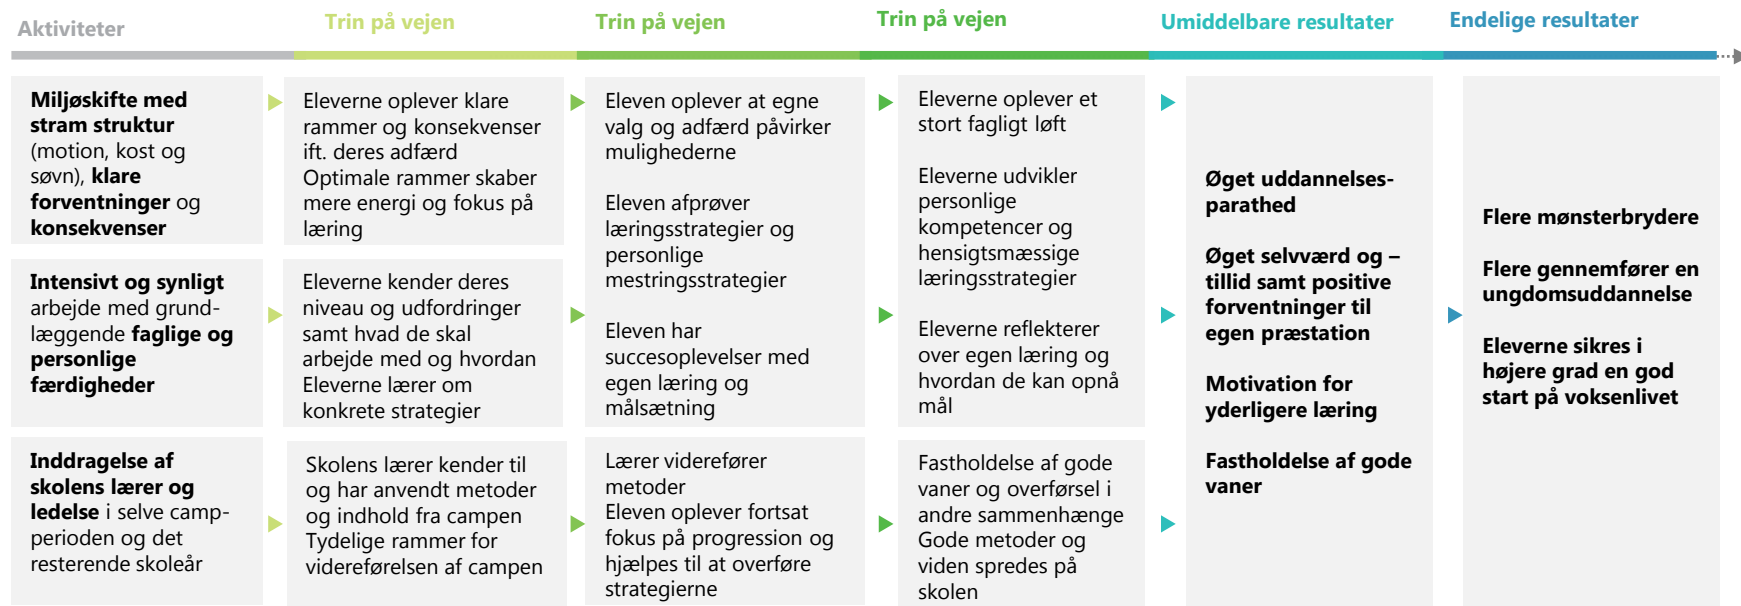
Aktiviteter

Trin på vejen

Trin på vejen

Trin på vejen

Umiddelbare resultater

Endelige resultater

**Miljøskifte med stram struktur** (motion, kost og søvn), **klare forventninger** og **konsekvenser**

Eleverne oplever klare rammer og konsekvenser ift. deres adfærd
Optimale rammer skaber mere energi og fokus på læring

Eleven oplever at egne valg og adfærd påvirker mulighederne

Eleven afprøver læringsstrategier og personlige mestringsstrategier

Eleven har succesoplevelser med egen læring og målsætning

Eleverne oplever et stort fagligt løft

Eleverne udvikler personlige kompetencer og hensigtsmæssige læringsstrategier

Eleverne reflekterer over egen læring og hvordan de kan opnå mål

**Intensivt og synligt** arbejde med grundlæggende **faglige og personlige færdigheder**

Eleverne kender deres niveau og udfordringer samt hvad de skal arbejde med og hvordan
Eleverne lærer om konkrete strategier

**Inddragelse af skolens lærer og ledelse** i selve campperioden og det resterende skoleår

Skolens lærer kender til og har anvendt metoder og indhold fra campen
Tydelige rammer for videreførelsen af campen

Lærer viderefører metoder
Eleven oplever fortsat fokus på progression og hjælpes til at overføre strategierne

Fastholdelse af gode vaner og overførsel i andre sammenhænge
Gode metoder og viden spredes på skolen

**Øget uddannelsesparathed**

**Øget selvværd og – tillid samt positive forventninger til egen præstation**

**Motivation for yderligere læring**

**Fastholdelse af gode vaner**

**Flere mønsterbrydere**

**Flere gennemfører en ungdomsuddannelse**

**Eleverne sikres i højere grad en god start på voksenlivet**